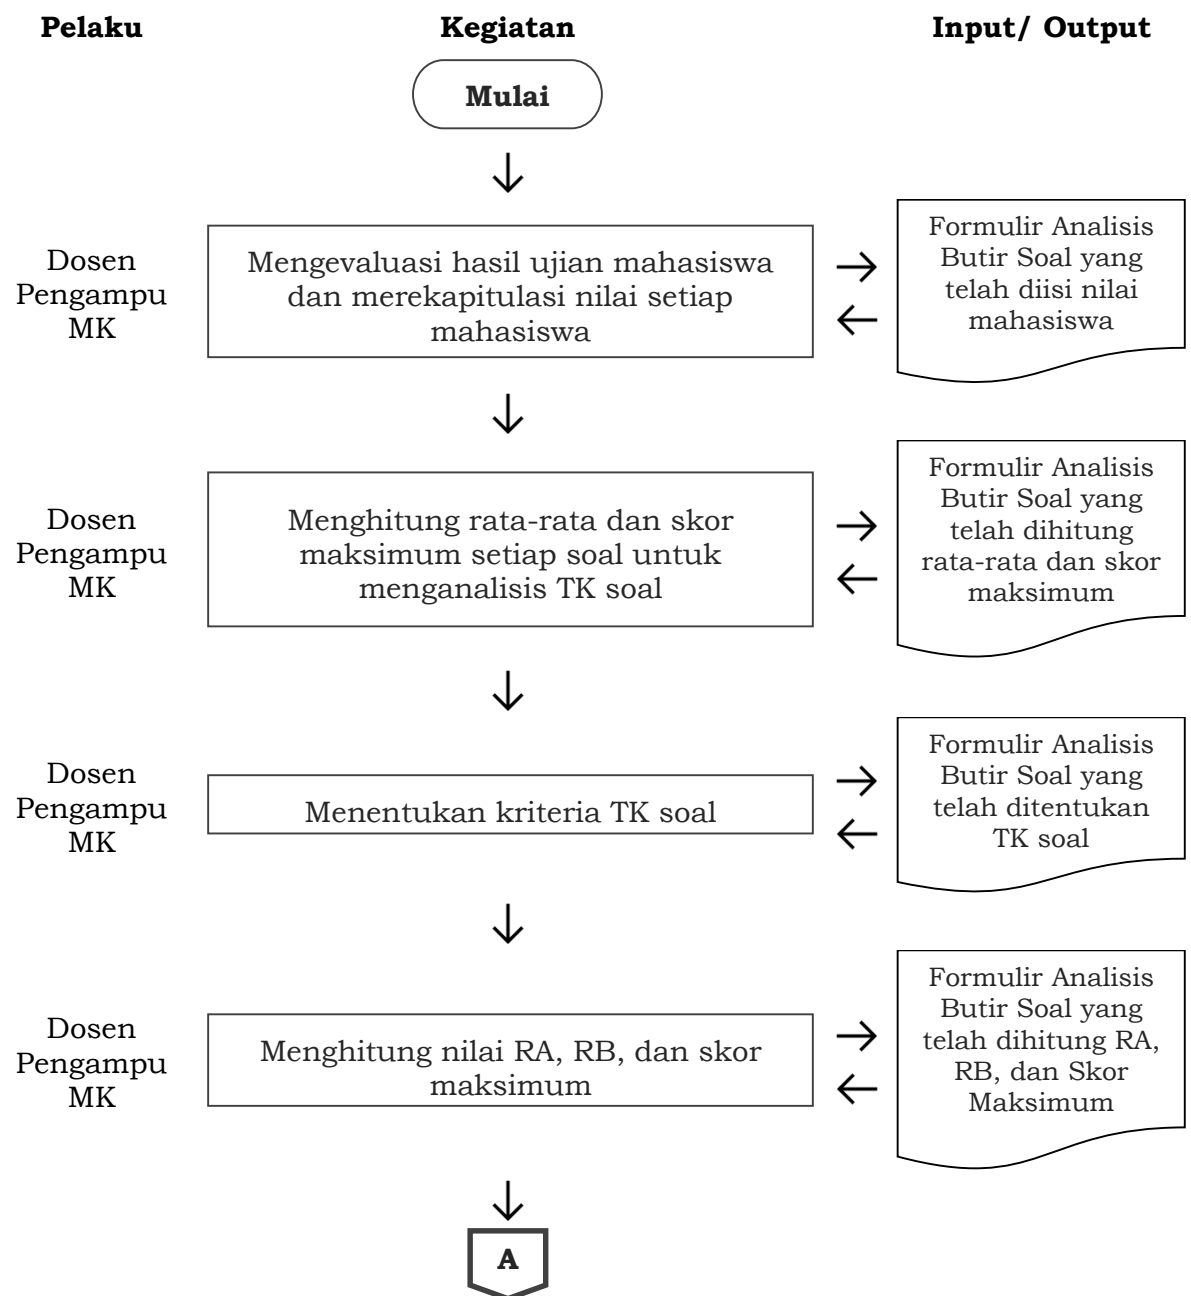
**Pelaku** **Kegiatan** **Input/ Output**

**Mulai**

Dosen Pengampu MK

Mengevaluasi hasil ujian mahasiswa dan merekapitulasi nilai setiap mahasiswa

Formulir Analisis Butir Soal yang telah diisi nilai mahasiswa

Dosen Pengampu MK

Menghitung rata-rata dan skor maksimum setiap soal untuk menganalisis TK soal

Formulir Analisis Butir Soal yang telah dihitung rata-rata dan skor maksimum

Dosen Pengampu MK

Menentukan kriteria TK soal

Formulir Analisis Butir Soal yang telah ditentukan TK soal

Dosen Pengampu MK

Menghitung nilai RA, RB, dan skor maksimum

Formulir Analisis Butir Soal yang telah dihitung RA, RB, dan Skor Maksimum

**A**